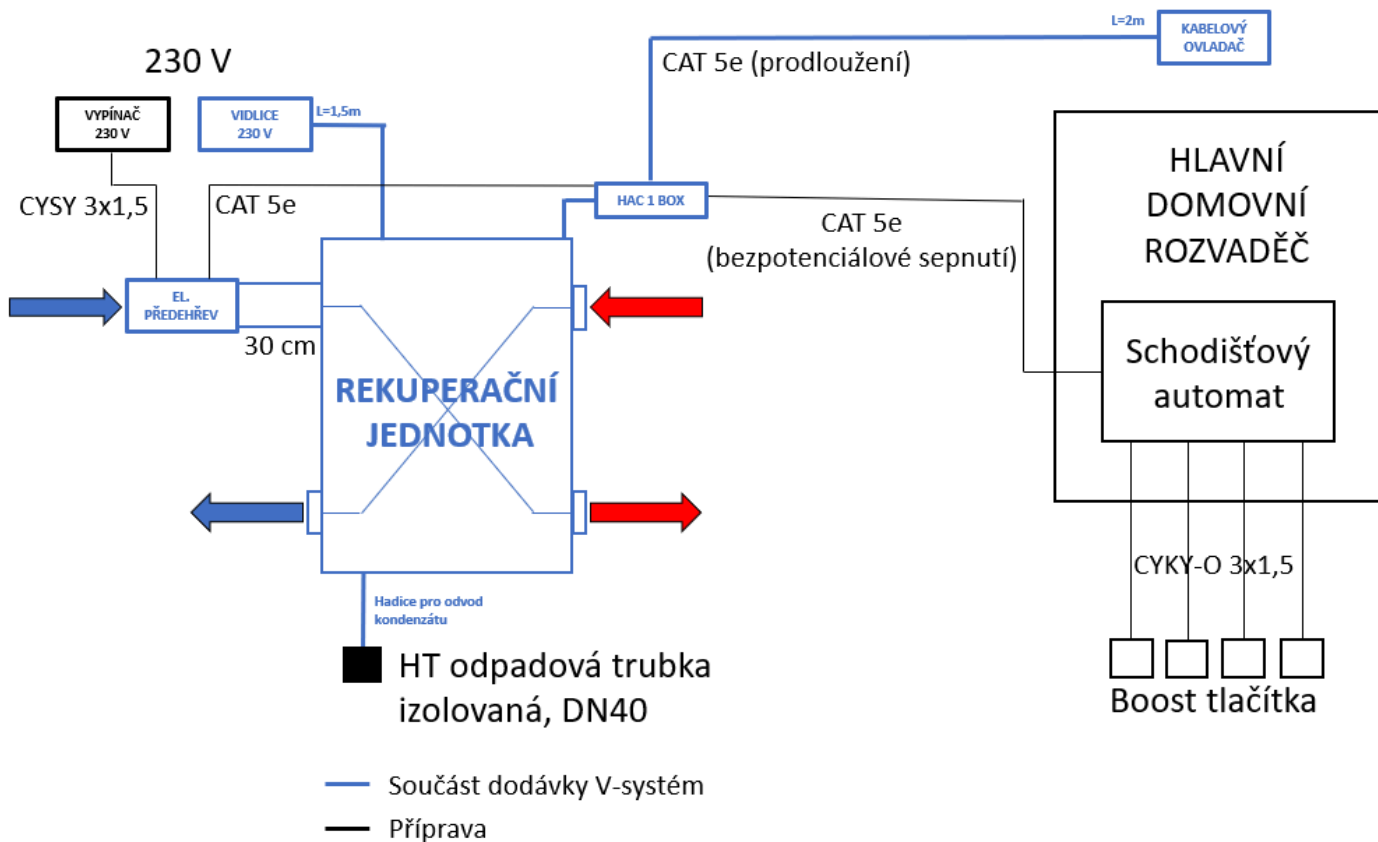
230 V

VYPÍNAČ 230 V

VIDLICE 230 V

L=1,5m

L=2m

KABELOVÝ OVLADAČ

CAT 5e (prodloužení)

CYSY 3x1,5

CAT 5e

HAC 1 BOX

CAT 5e (bezpotenciálové sepnutí)

HLAVNÍ DOMOVNÍ ROZVADĚČ

EL. PŘEDEHŘEV

30 cm

REKUPERAČNÍ JEDNOTKA

Schodišťový automat

CYKY-O 3x1,5

Hadice pro odvod kondenzátu

HT odpadová trubka izolovaná, DN40

Boost tlačítka

Součást dodávky V-systém

Příprava